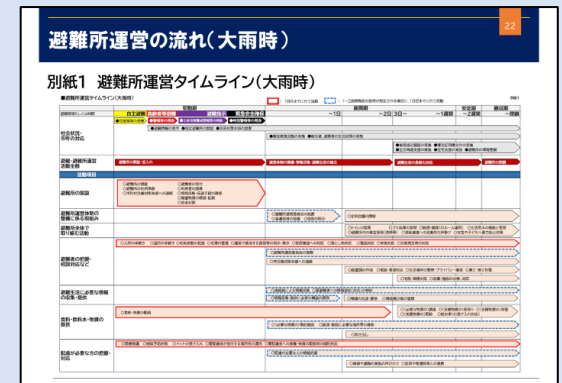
避難所運営の流れ（大雨時）

22

別紙1　避難所運営タイムライン（大雨時）

■避難所運営タイムライン（大雨時）

初動期

展開期

安定期

撤収期

～1日

～2日

3日～

～1週間

～2週間

～数週

自主避難

社会状況・市町の対応

避難・避難所運営活動全般

避難所の開設

避難所運営体制の整備に係る取組み

避難所全体で取り組む活動

避難者の把握・相談対応など

避難生活に必要な情報の収集・提供

食料・飲料水・物資の提供

配慮が必要な方の把握・対応

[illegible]